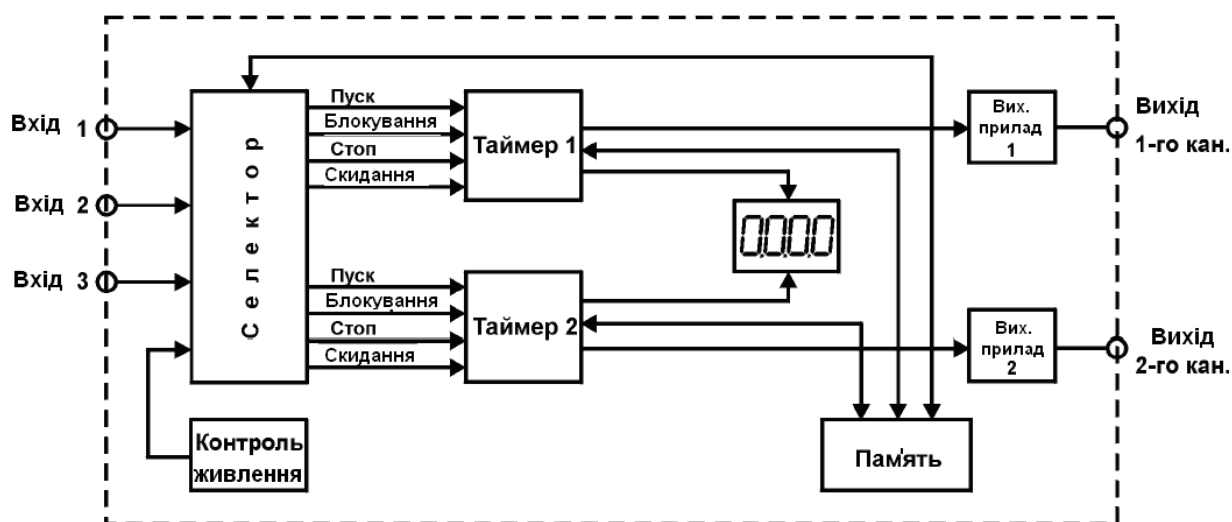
Вхід 1

Вхід 2

Вхід 3

Селектор

Пуск
Блокування
Стоп
Скидання

Таймер 1

Пуск
Блокування
Стоп
Скидання

Таймер 2

0.000

Вих. прилад 1

Вих. прилад 2

Вихід 1-го кан.

Вихід 2-го кан.

Контроль живлення

Пам'ять